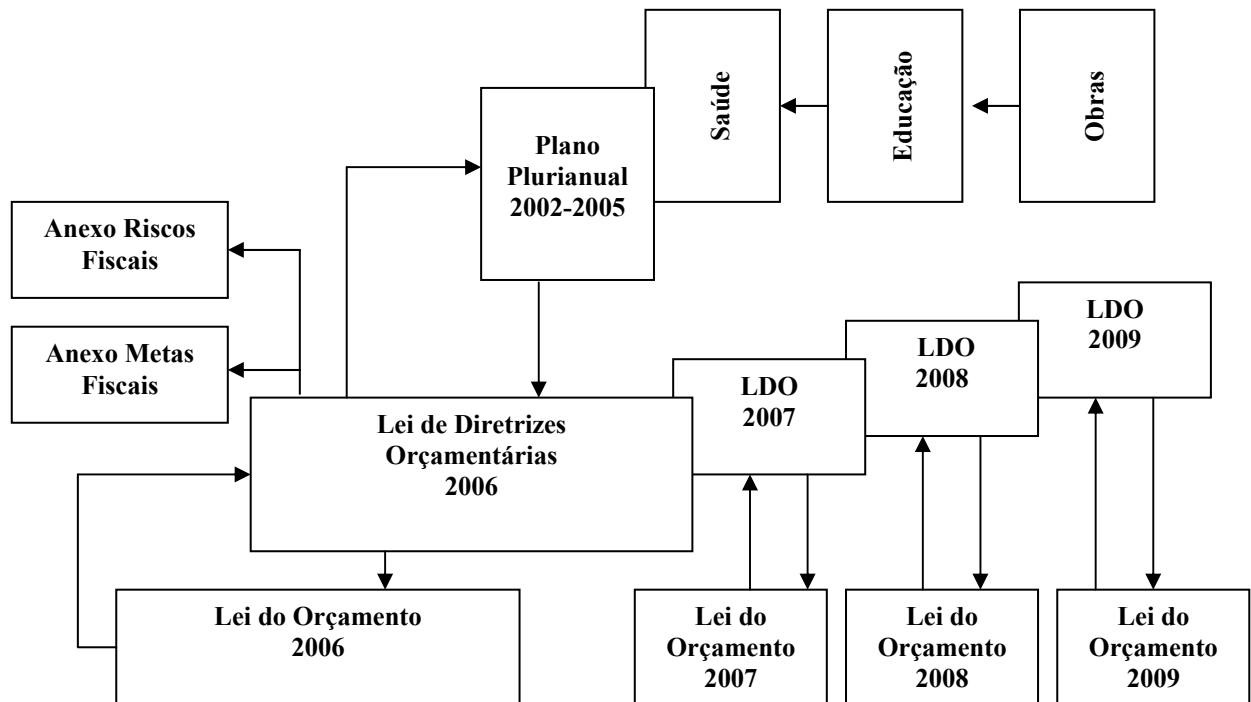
Saúde

Educação

Obras

Plano Plurianual 2002-2005

Anexo Riscos Fiscais

Anexo Metas Fiscais

Lei de Diretrizes Orçamentárias 2006

LDO 2007

LDO 2008

LDO 2009

Lei do Orçamento 2006

Lei do Orçamento 2007

Lei do Orçamento 2008

Lei do Orçamento 2009